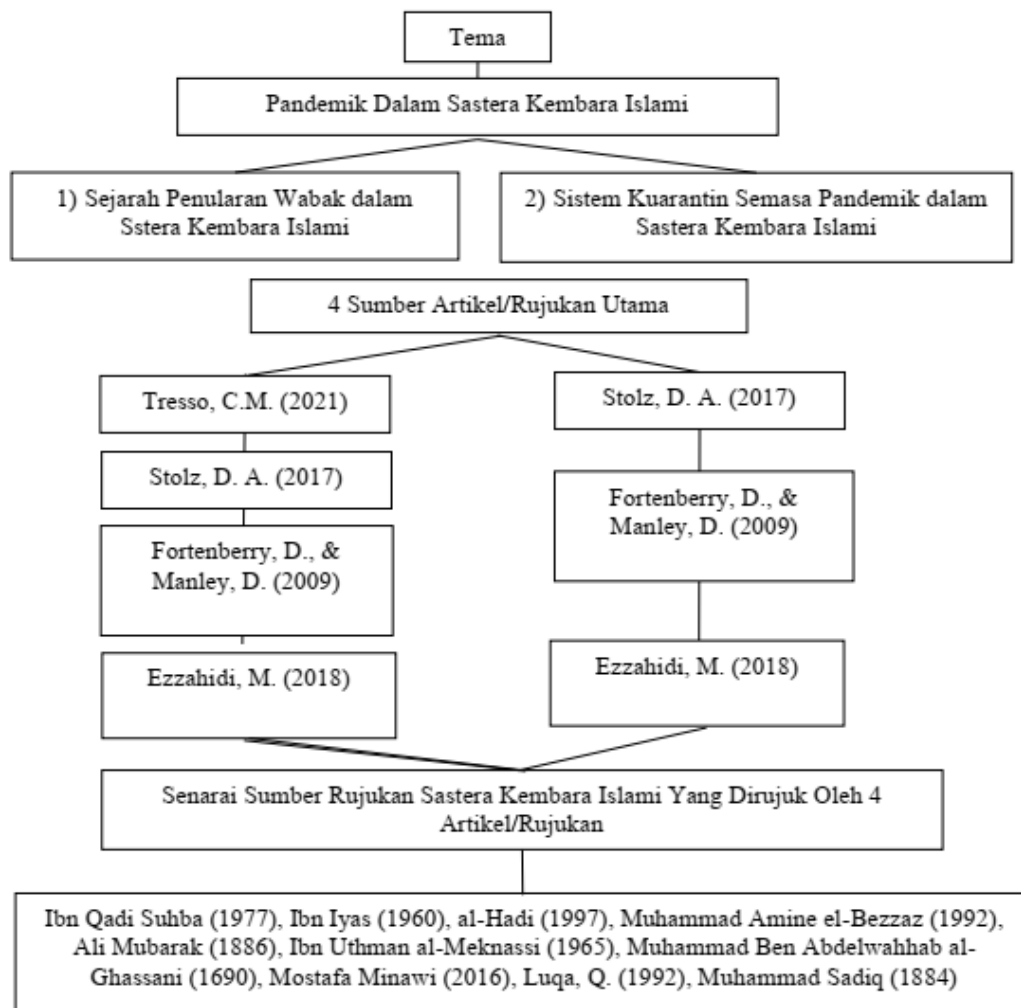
Tema

Pandemik Dalam Sastera Kembara Islami

1) Sejarah Penularan Wabak dalam Sstera Kembara Islami

2) Sistem Kuarantin Semasa Pandemik dalam Sastera Kembara Islami

4 Sumber Artikel/Rujukan Utama

Tresso, C.M. (2021)

Stolz, D. A. (2017)

Fortenberry, D., & Manley, D. (2009)

Ezzahidi, M. (2018)

Stolz, D. A. (2017)

Fortenberry, D., & Manley, D. (2009)

Ezzahidi, M. (2018)

Senarai Sumber Rujukan Sastera Kembara Islami Yang Dirujuk Oleh 4 Artikel/Rujukan

Ibn Qadi Suhba (1977), Ibn Iyas (1960), al-Hadi (1997), Muhammad Amine el-Bezzaz (1992), Ali Mubarak (1886), Ibn Uthman al-Meknassi (1965), Muhammad Ben Abdelwahhab al-Ghassani (1690), Mostafa Minawi (2016), Luqa, Q. (1992), Muhammad Sadiq (1884)